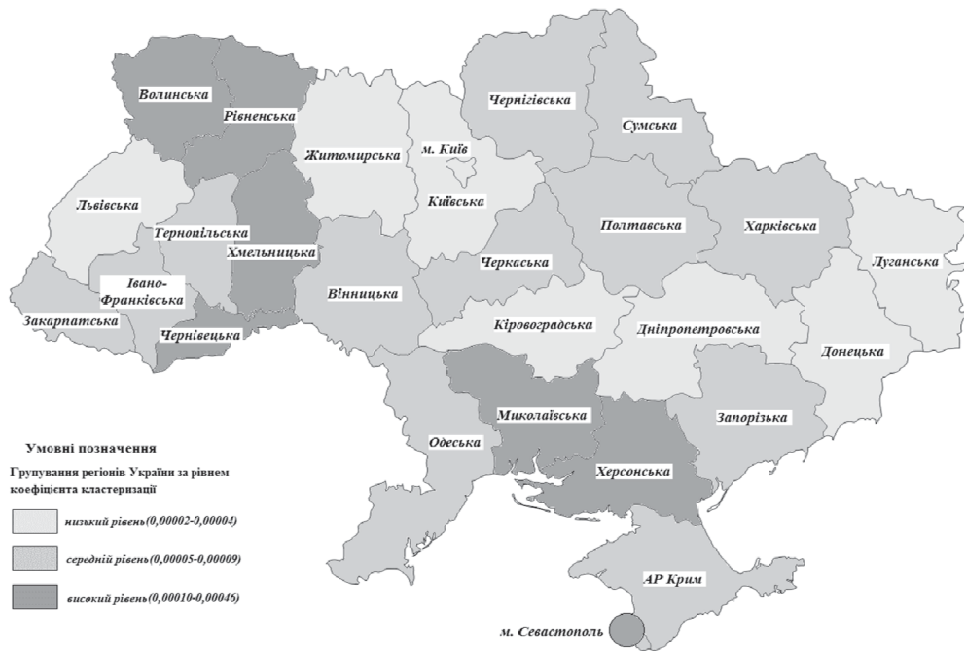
Волинська
Рівненська
Житомирська
м. Київ
Чернігівська
Сумська
Львівська
Тернопільська
Хмельницька
Київська
Полтавська
Харківська
Луганська
Черкаська
Івано-Франківська
Вінницька
Закарпатська
Чернівецька
Кіровоградська
Дніпропетровська
Донецька
Миколаївська
Запорізька
Одеська
Херсонська
АР Крим
м. Севастополь

Умовні позначення

Групування регіонів України за рівнем коефіцієнта кластеризації

низький рівень(0,00002-0,00004)

середній рівень(0,00005-0,00009)

високий рівень(0,00010-0,00045)